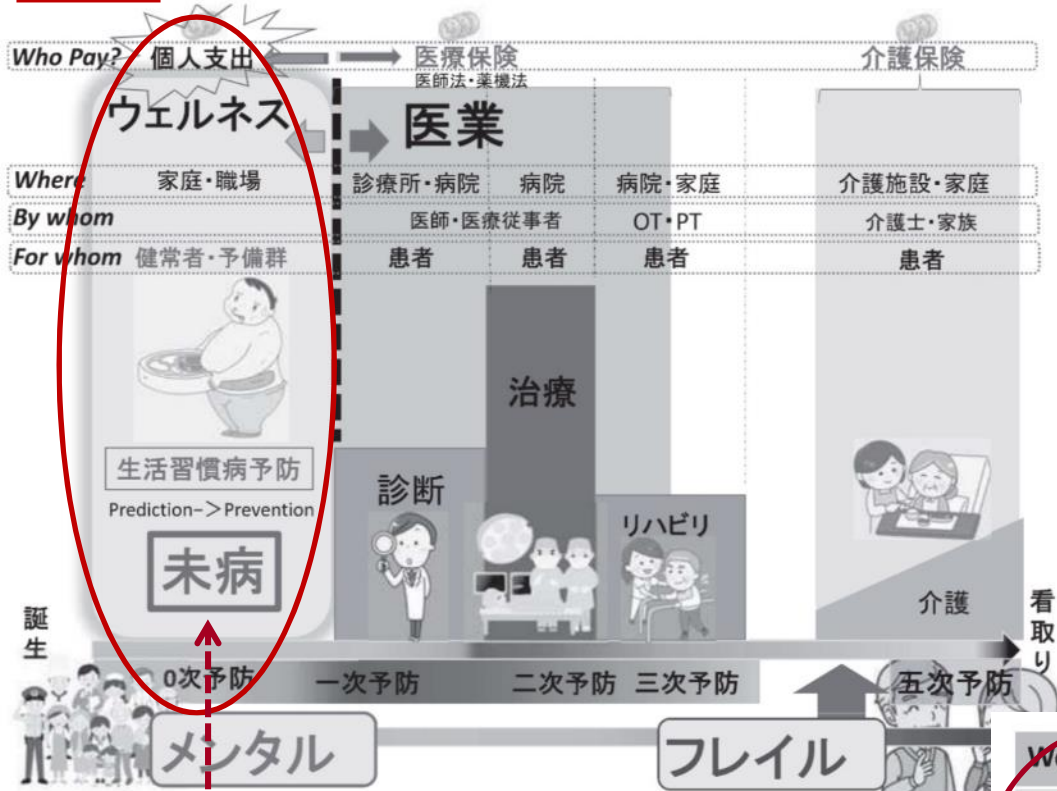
Who Pay? 個人支出 医療保険 医師法・薬機法 介護保険

ウェルネス 医業

Where 家庭・職場 診療所・病院 病院 病院・家庭 介護施設・家庭
By whom 医師・医療従事者 OT・PT 介護士・家族
For whom 健常者・予備群 患者 患者 患者 患者

治療

生活習慣病予防
Prediction−＞Prevention
未病

診断
リハビリ
介護

誕生
看取り

0次予防 一次予防 二次予防 三次予防 五次予防

メンタル フレイル

W